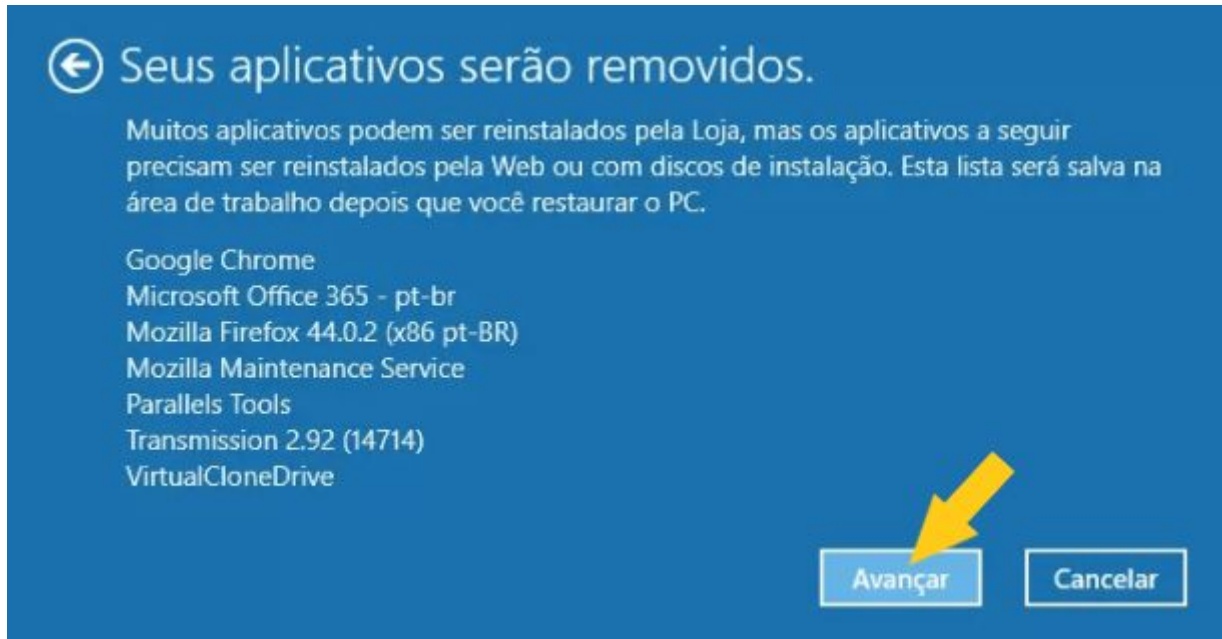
Seus aplicativos serão removidos.

Muitos aplicativos podem ser reinstalados pela Loja, mas os aplicativos a seguir precisam ser reinstalados pela Web ou com discos de instalação. Esta lista será salva na área de trabalho depois que você restaurar o PC.

Google Chrome
Microsoft Office 365 - pt-br
Mozilla Firefox 44.0.2 (x86 pt-BR)
Mozilla Maintenance Service
Parallels Tools
Transmission 2.92 (14714)
VirtualCloneDrive

Avançar
Cancelar